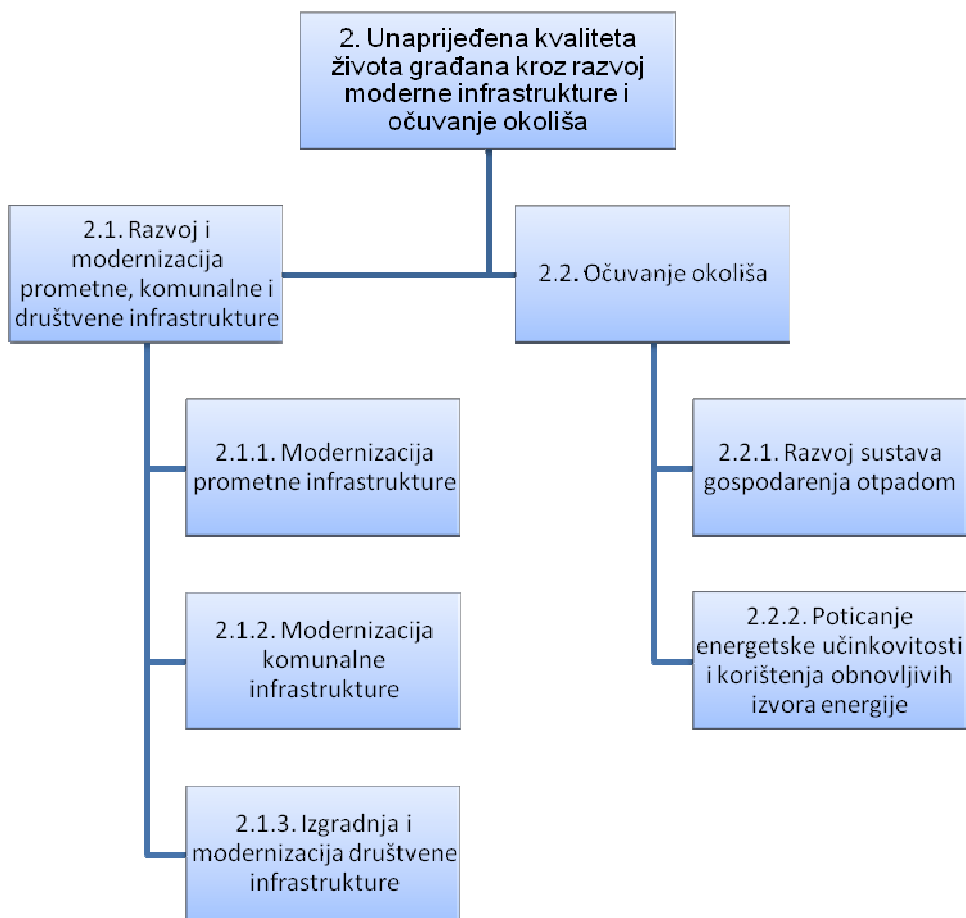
2. Unaprijeđena kvaliteta života građana kroz razvoj moderne infrastrukture i očuvanje okoliša

2.1. Razvoj i modernizacija prometne, komunalne i društvene infrastrukture

2.2. Očuvanje okoliša

2.1.1. Modernizacija prometne infrastrukture

2.1.2. Modernizacija komunalne infrastrukture

2.1.3. Izgradnja i modernizacija društvene infrastrukture

2.2.1. Razvoj sustava gospodarenja otpadom

2.2.2. Poticanje energetske učinkovitosti i korištenja obnovljivih izvora energije